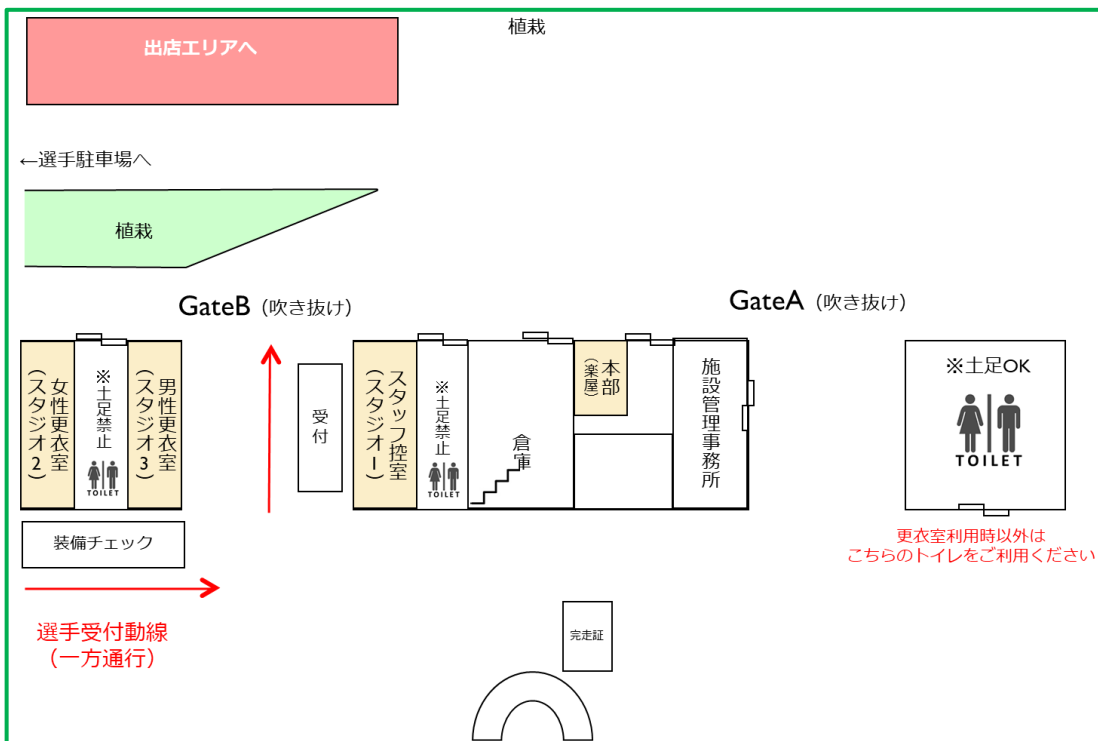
植栽

出店エリアへ

←選手駐車場へ

植栽

GateB（吹き抜け）

GateA（吹き抜け）

女性更衣室（スタジオ2）

※土足禁止

TOILET

男性更衣室（スタジオ3）

受付

スタッフ控室（スタジオ1）

※土足禁止

TOILET

倉庫

本部（楽屋）

施設管理事務所

※土足OK

TOILET

装備チェック

更衣室利用時以外は
こちらのトイレをご利用ください

選手受付動線
（一方通行）

完走証